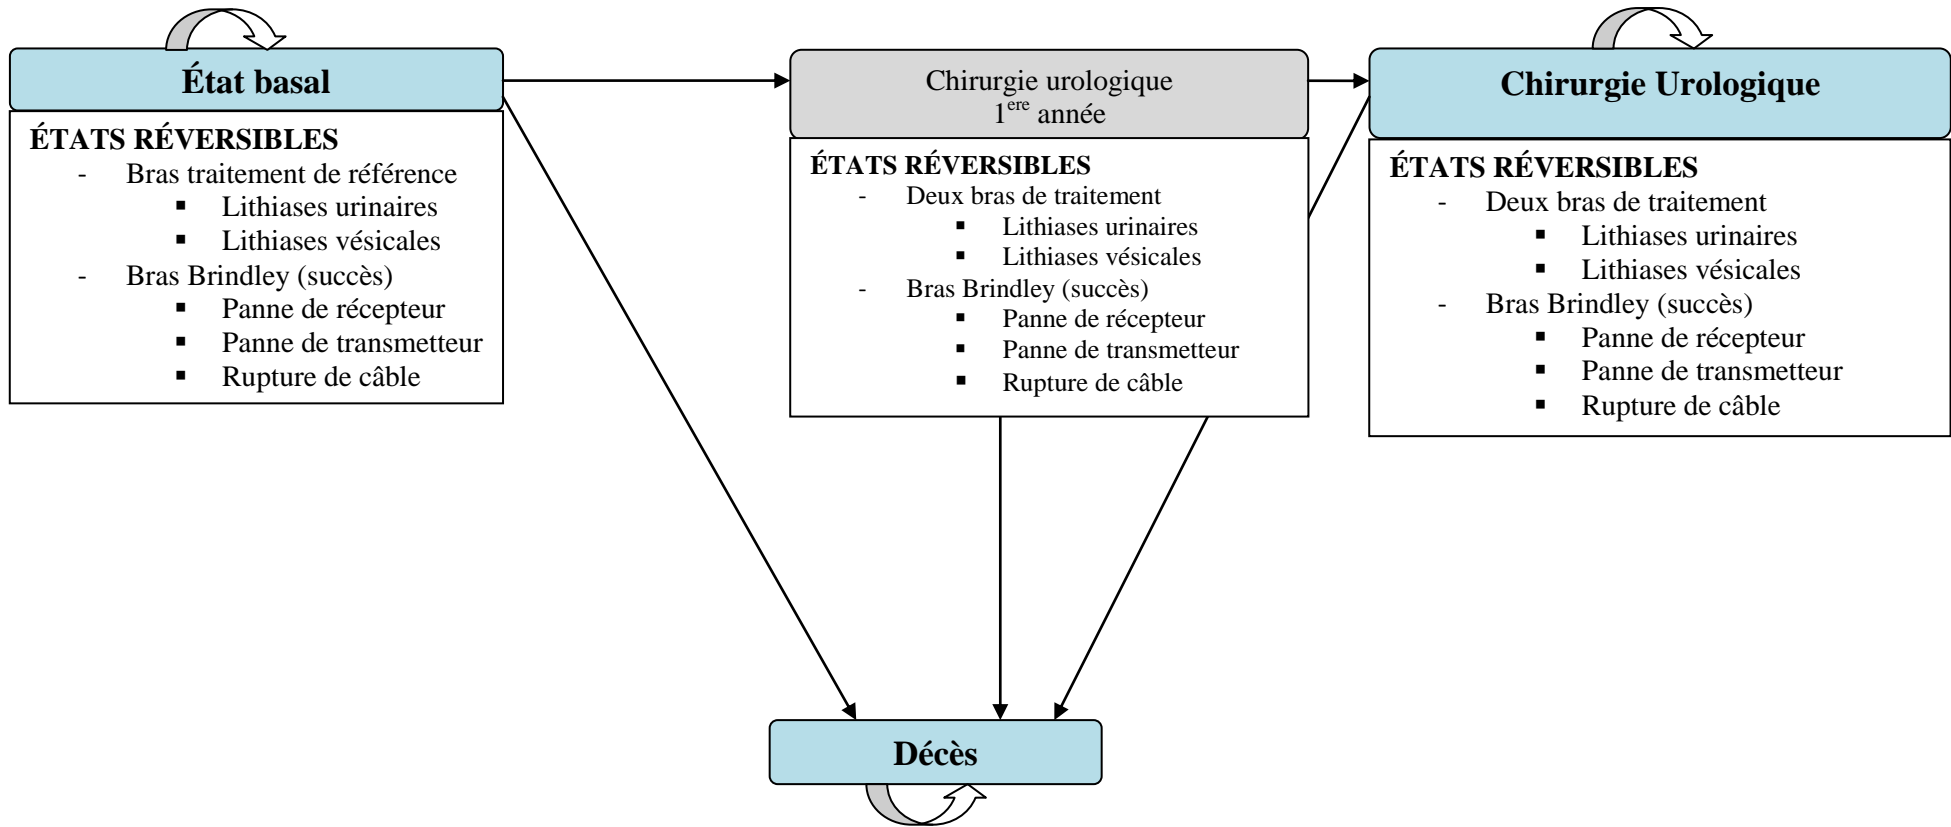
État basal

ÉTATS RÉVERSIBLES
- Bras traitement de référence
▪ Lithiases urinaires
▪ Lithiases vésicales
- Bras Brindley (succès)
▪ Panne de récepteur
▪ Panne de transmetteur
▪ Rupture de câble

Chirurgie urologique
1$^{ere}$ année

ÉTATS RÉVERSIBLES
- Deux bras de traitement
▪ Lithiases urinaires
▪ Lithiases vésicales
- Bras Brindley (succès)
▪ Panne de récepteur
▪ Panne de transmetteur
▪ Rupture de câble

Chirurgie Urologique

ÉTATS RÉVERSIBLES
- Deux bras de traitement
▪ Lithiases urinaires
▪ Lithiases vésicales
- Bras Brindley (succès)
▪ Panne de récepteur
▪ Panne de transmetteur
▪ Rupture de câble

Décès